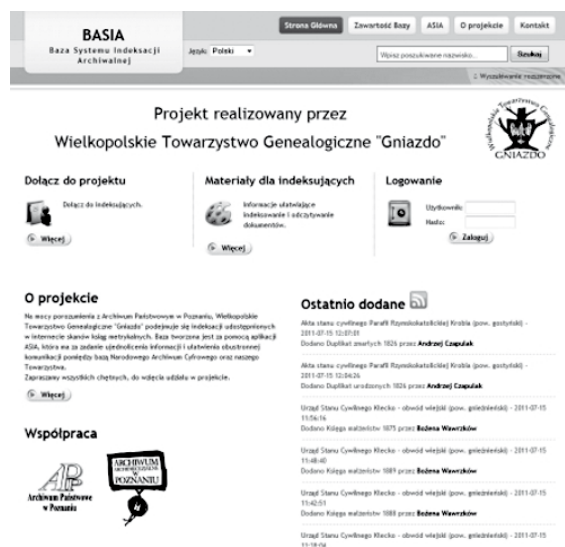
BASIA
Baza Systemu Indeksacji Archiwalnej

Strona Główna | Zawartość Bazy | ASIA | O projekcie | Kontakt

Język: Polski

Wpisz poszukiwane nazwisko... | Szukaj

Wyszukiwanie rozszerzone

Projekt realizowany przez
Wielkopolskie Towarzystwo Genealogiczne "Gniazdo"

Wielkopolskie Towarzystwo Genealogiczne GNIAZDO

Dołącz do projektu
Dołącz do indeksujących.
Więcej

Materiały dla indeksujących
Informacje ułatwiające indeksowanie i odczytywanie dokumentów.
Więcej

Logowanie
Użytkownik:
Hasło:
Zaloguj

O projekcie
Na mocy porozumienia z Archiwum Państwowym w Poznaniu, Wielkopolskie Towarzystwo Genealogiczne "Gniazdo" podejmuje się indeksacji udostępnionych w Internecie skanów ksiąg metrykalnych. Baza tworzona jest za pomocą aplikacji ASIA, która ma za zadanie ujednolicenia informacji i ułatwienia obustronnej komunikacji pomiędzy bazą Narodowego Archiwum Cyfrowego oraz naszego Towarzystwa.
Zapraszamy wszystkich chętnych, do wzięcia udziału w projekcie.
Więcej

Współpraca
Archiwum Państwowe w Poznaniu
ARCHIWUM ARCHIDIECEZJALNE W POZNANIU

Ostatnio dodane
Akta stanu cywilnego Parafii Rzymskokatolickiej Krobia (pow. gostyński) - 2011-07-15 12:07:01
Dodano Duplikat zmarłych 1826 przez Andrzej Czapulak

Akta stanu cywilnego Parafii Rzymskokatolickiej Krobia (pow. gostyński) - 2011-07-15 12:04:24
Dodano Duplikat urodzonych 1826 przez Andrzej Czapulak

Urząd Stanu Cywilnego Kłecko - obwód wiejski (pow. gnieźnieński) - 2011-07-15 11:56:16
Dodano Księga małżeństw 1875 przez Bożena Wawrzków

Urząd Stanu Cywilnego Kłecko - obwód wiejski (pow. gnieźnieński) - 2011-07-15 11:48:40
Dodano Księga małżeństw 1889 przez Bożena Wawrzków

Urząd Stanu Cywilnego Kłecko - obwód wiejski (pow. gnieźnieński) - 2011-07-15 11:42:51
Dodano Księga małżeństw 1888 przez Bożena Wawrzków

Urząd Stanu Cywilnego Kłecko - obwód wiejski (pow. gnieźnieński) - 2011-07-15 11:18:04